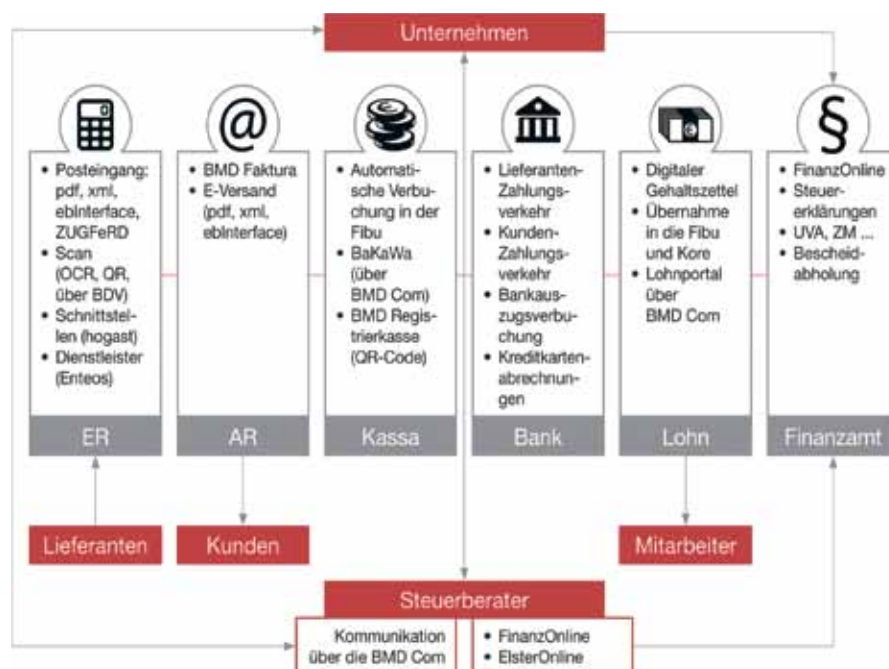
Unternehmen

• Posteingang: pdf, xml, ebInterface, ZUGFeRD
• Scan (OCR, QR, über BDV)
• Schnittstellen (hogast)
• Dienstleister (Enteos)

ER

• BMD Faktura
• E-Versand (pdf, xml, ebInterface)

AR

• Automatische Verbuchung in der Fibu
• BaKaWa (über BMD Com)
• BMD Registrierkasse (QR-Code)

Kassa

• Lieferanten-Zahlungsverkehr
• Kunden-Zahlungsverkehr
• Bankauszugsverbuchung
• Kreditkartenabrechnungen

Bank

• Digitaler Gehaltszettel
• Übernahme in die Fibu und Kore
• Lohnportal über BMD Com

Lohn

• FinanzOnline
• Steuererklärungen
• UVA, ZM ...
• Bescheidabholung

Finanzamt

Lieferanten

Kunden

Mitarbeiter

Steuerberater

Kommunikation über die BMD Com

• FinanzOnline
• ElsterOnline